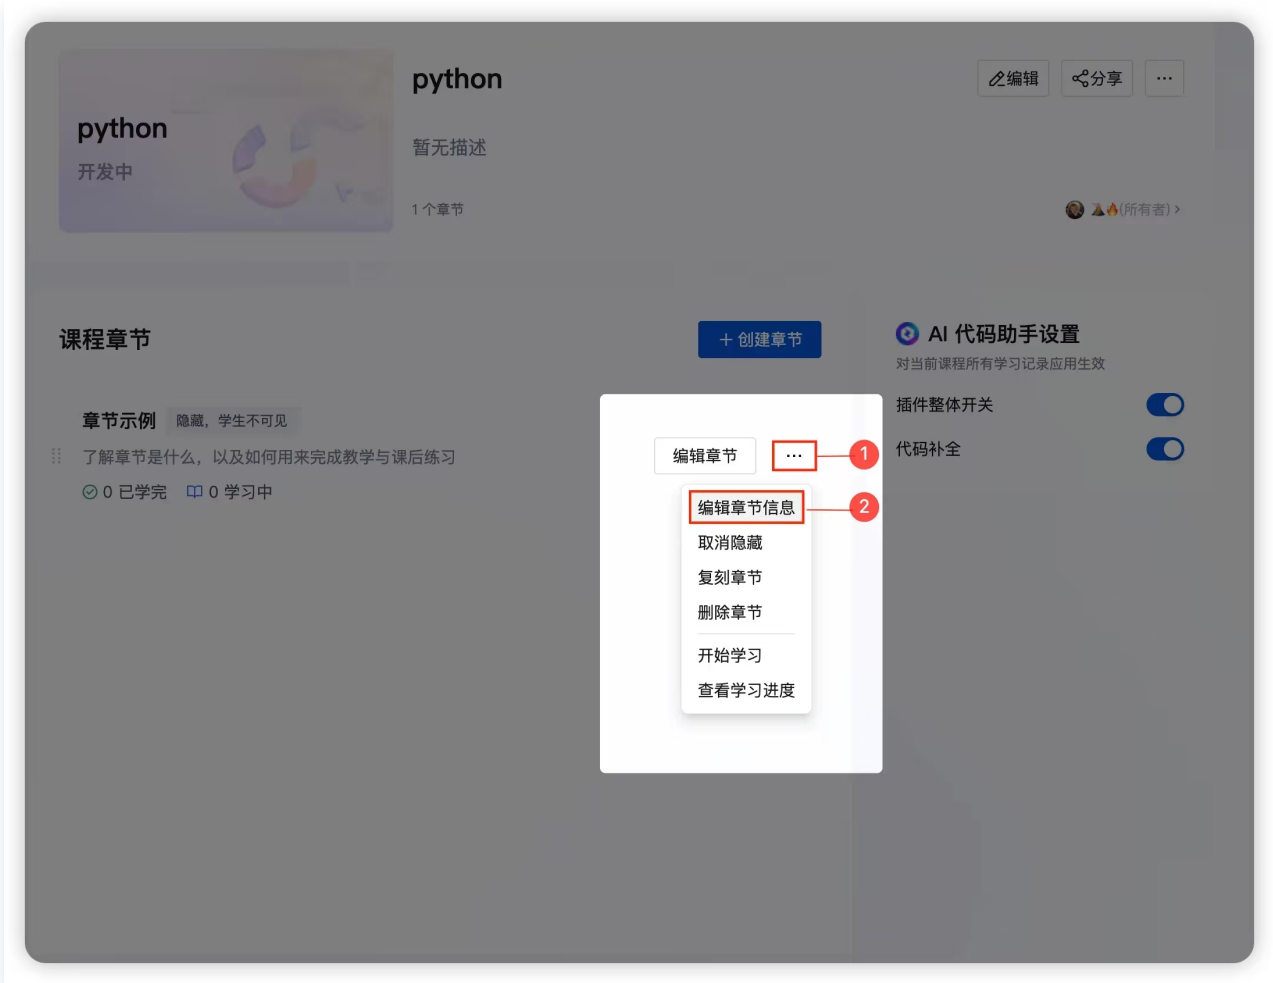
python
开发中

python

编辑 分享 ···

暂无描述

1 个章节

(所有者) >

课程章节

+ 创建章节

AI 代码助手设置

对当前课程所有学习记录应用生效

插件整体开关

代码补全

章节示例 隐藏，学生不可见

了解章节是什么，以及如何用来完成教学与课后练习

0 已学完 0 学习中

编辑章节 ··· 1

编辑章节信息 2

取消隐藏

复刻章节

删除章节

开始学习

查看学习进度